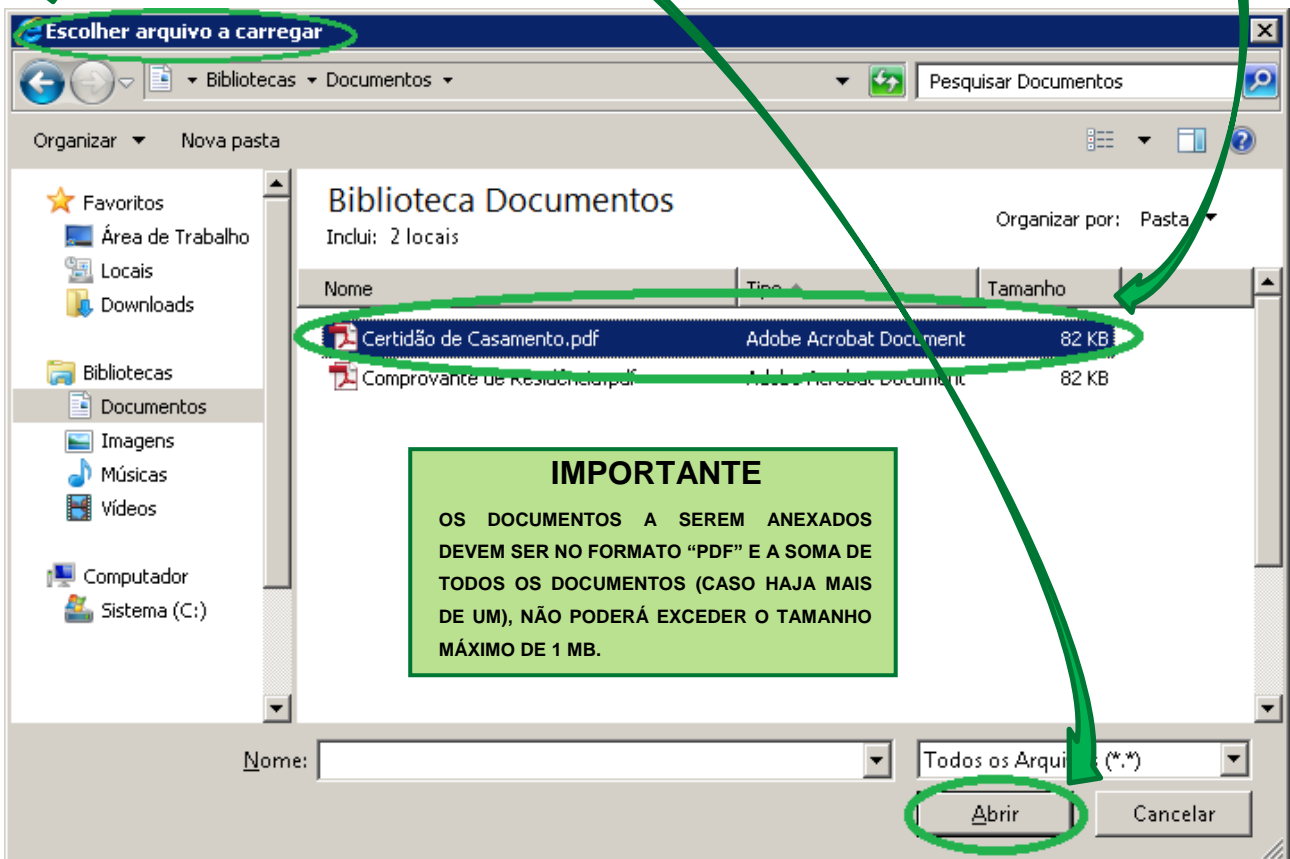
Escolher arquivo a carregar

Bibliotecas ▸ Documentos

Pesquisar Documentos

Organizar ▼ Nova pasta

Favoritos
Área de Trabalho
Locais
Downloads

Bibliotecas
Documentos
Imagens
Músicas
Vídeos

Computador
Sistema (C:)

Biblioteca Documentos
Inclui: 2 locais

Organizar por: Pasta ▼

| Nome | Tipo | Tamanho |
|---|---|---|
| Certidão de Casamento.pdf | Adobe Acrobat Document | 82 KB |
| Comprovante de Residência.pdf | Adobe Acrobat Document | 82 KB |

IMPORTANTE

OS DOCUMENTOS A SEREM ANEXADOS DEVEM SER NO FORMATO “PDF” E A SOMA DE TODOS OS DOCUMENTOS (CASO HAJA MAIS DE UM), NÃO PODERÁ EXCEDER O TAMANHO MÁXIMO DE 1 MB.

Nome:

Todos os Arquivos (*.*)

Abrir

Cancelar